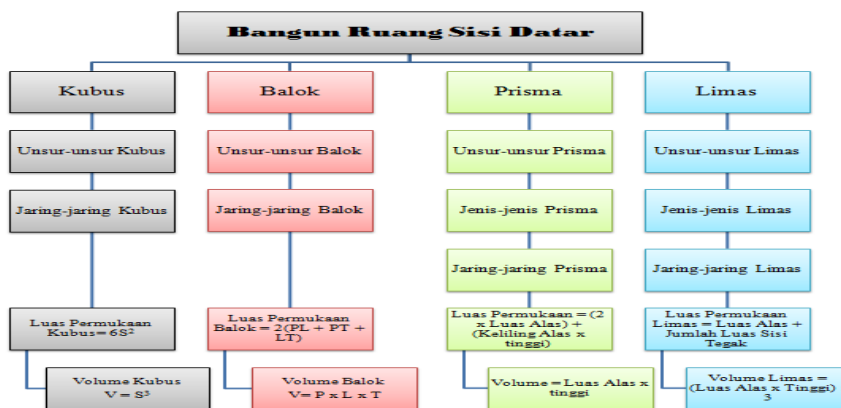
Bangun Ruang Sisi Datar

Kubus

Unsur-unsur Kubus

Jaring-jaring Kubus

Luas Permukaan Kubus= $6S^2$

Volume Kubus $V = S^3$

Balok

Unsur-unsur Balok

Jaring-jaring Balok

Luas Permukaan Balok = 2(PL + PT + LT)

Volume Balok V= P x L x T

Prisma

Unsur-unsur Prisma

Jenis-jenis Prisma

Jaring-jaring Prisma

Luas Permukaan = (2 x Luas Alas) + (Keliling Alas x tinggi)

Volume = Luas Alas x tinggi

Limas

Unsur-unsur Limas

Jenis-jenis Limas

Jaring-jaring Limas

Luas Permukaan Limas = Luas Alas + Jumlah Luas Sisi Tegak

Volume Limas = (Luas Alas x Tinggi) 3